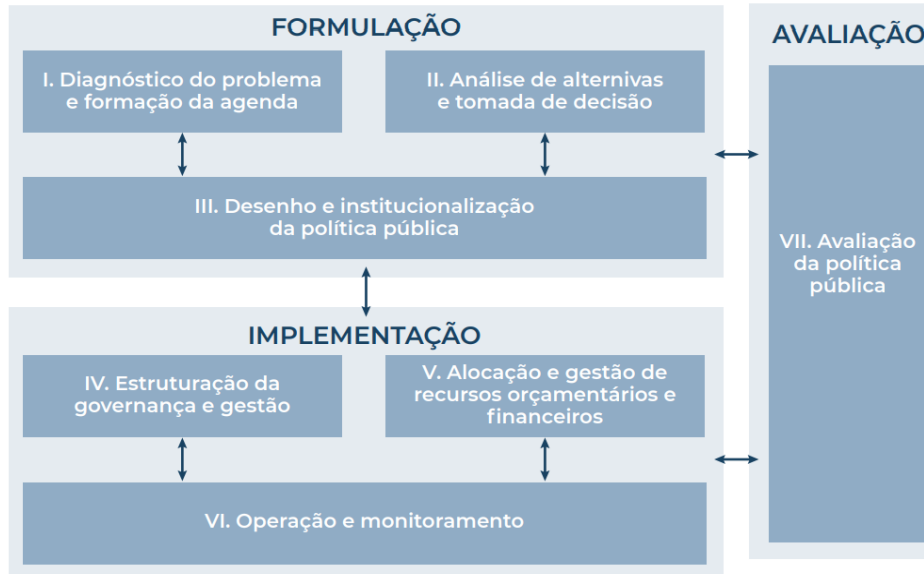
FORMULAÇÃO

I. Diagnóstico do problema e formação da agenda

II. Análise de alternivas e tomada de decisão

III. Desenho e institucionalização da política pública

IMPLEMENTAÇÃO

IV. Estruturação da governança e gestão

V. Alocação e gestão de recursos orçamentários e financeiros

VI. Operação e monitoramento

AVALIAÇÃO

VII. Avaliação da política pública